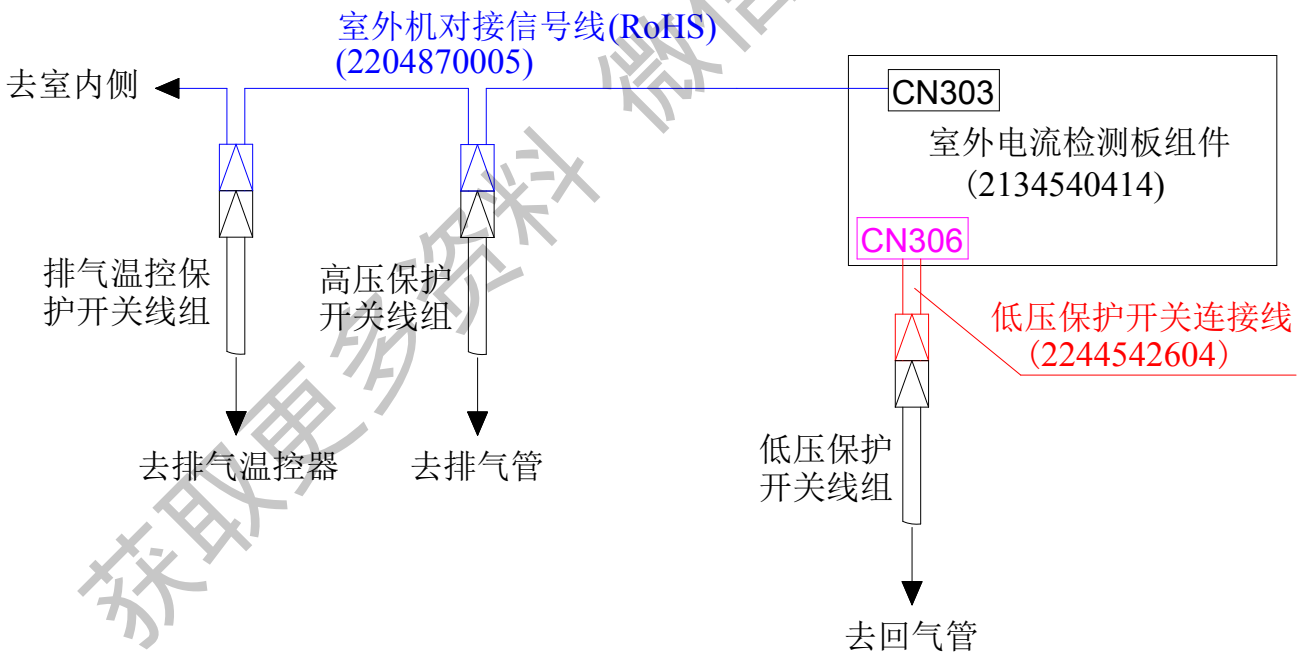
室外机对接信号线(RoHS)
(2204870005)

去室内侧

CN303
室外电流检测板组件
(2134540414)

CN306

排气温控保护开关线组

高压保护开关线组

低压保护开关连接线
(2244542604)

去排气温控器

去排气管

低压保护开关线组

去回气管

获取更多资料 微信